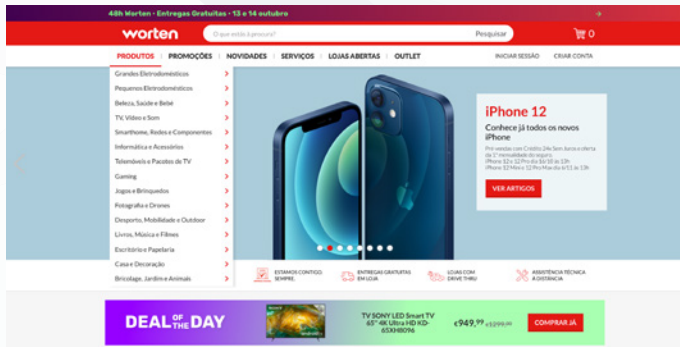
48h Worten - Entregas Gratuitas - 13 e 14 outubro

worten

O que estás à procura?

Pesquisar

0

PRODUTOS | PROMOÇÕES | NOVIDADES | SERVIÇOS | LOJAS ABERTAS | OUTLET

INICIAR SESSÃO

CRIAR CONTA

Grandes Eletrodomésticos
Pequenos Eletrodomésticos
Beleza, Saúde e Bebé
TV, Vídeo e Som
Smartphone, Redes e Componentes
Informática e Acessórios
Telemóveis e Pacotes de TV
Gaming
Jogos e Brinquedos
Fotografia e Drones
Desporto, Mobilidade e Outdoor
Livros, Música e Filmes
Escritório e Papelaria
Casa e Decoração
Bricolage, Jardim e Animais

iPhone 12

Conhece já todos os novos iPhone

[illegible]

VER ARTIGOS

ESTAMOS CONTIGO. SEMPRE.

ENTREGAS GRATUITAS EM LOJA

LOJAS COM DRIVE THRU

ASSISTÊNCIA TÉCNICA À DISTÂNCIA

DEAL OF THE DAY

TV SONY LED Smart TV 65" 4K Ultra HD KD-65XH8096

€949,99 €1299,99

COMPRAR JÁ